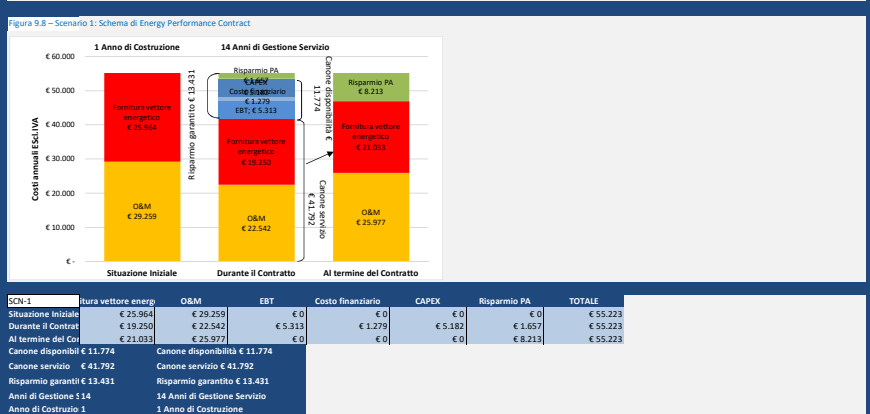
Figura 9.8 – Scenario 1: Schema di Energy Performance Contract

1 Anno di Costruzione

14 Anni di Gestione Servizio

€ 60.000
€ 50.000
€ 40.000
€ 30.000
€ 20.000
€ 10.000
€ -

Costi annuali ESCl. IVA

Fornitura vettore energetico
€ 25.964

O&M
€ 29.259

Risparmio PA
CAPEX
€ 5.182
Costo finanziario
€ 1.279
EBT; € 5.313

Fornitura vettore energetico
€ 19.250

O&M
€ 22.542

Risparmio garantito € 13.431

Canone disponibilità € 11.774

Canone servizio € 41.792

Risparmio PA
€ 8.213

Fornitura vettore energetico
€ 21.033

O&M
€ 25.977

Situazione Iniziale

Durante il Contratto

Al termine del Contratto

| SCN-1 | itura vettore energ | O&M | EBT | Costo finanziario | CAPEX | Risparmio PA | TOTALE |
|---|---|---|---|---|---|---|---|
| Situazione Iniziale | € 25.964 | € 29.259 | € 0 | € 0 | € 0 | € 0 | € 55.223 |
| Durante il Contrat | € 19.250 | € 22.542 | € 5.313 | € 1.279 | € 5.182 | € 1.657 | € 55.223 |
| Al termine del Co | € 21.033 | € 25.977 | € 0 | € 0 | € 0 | € 8.213 | € 55.223 |

Canone disponibil € 11.774 Canone disponibilità € 11.774
Canone servizio € 41.792 Canone servizio € 41.792
Risparmio garantil € 13.431 Risparmio garantito € 13.431
Anni di Gestione S 14 14 Anni di Gestione Servizio
Anno di Costruzio 1 1 Anno di Costruzione